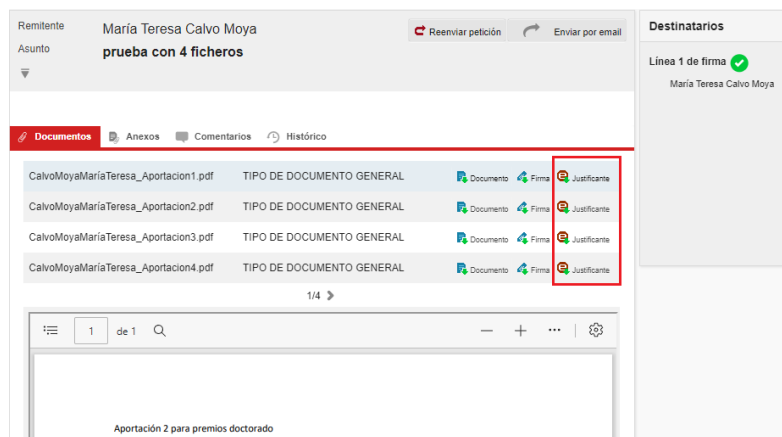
Remitente María Teresa Calvo Moya

Asunto prueba con 4 ficheros

Reenviar petición

Enviar por email

Destinatarios

Línea 1 de firma

María Teresa Calvo Moya

Documentos Anexos Comentarios Histórico

| CalvoMoyaMaríaTeresa_Aportacion1.pdf | TIPO DE DOCUMENTO GENERAL | Documento | Firma | Justificante |
|---|---|---|---|---|
| CalvoMoyaMaríaTeresa_Aportacion2.pdf | TIPO DE DOCUMENTO GENERAL | Documento | Firma | Justificante |
| CalvoMoyaMaríaTeresa_Aportacion3.pdf | TIPO DE DOCUMENTO GENERAL | Documento | Firma | Justificante |
| CalvoMoyaMaríaTeresa_Aportacion4.pdf | TIPO DE DOCUMENTO GENERAL | Documento | Firma | Justificante |

1/4

1 de 1

Aportación 2 para premios doctorado